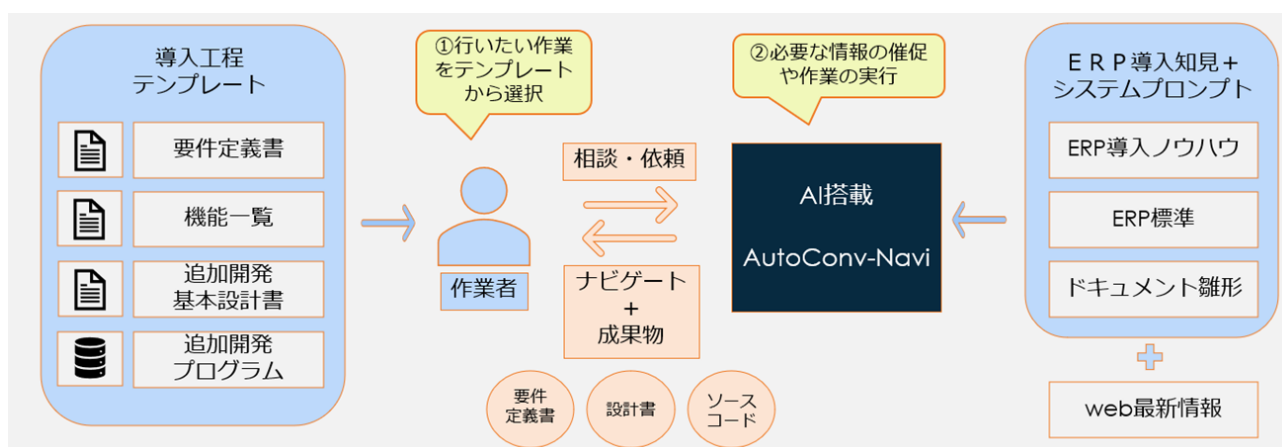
導入工程
テンプレート

要件定義書

機能一覧

追加開発
基本設計書

追加開発
プログラム

①行いたい作業をテンプレートから選択

作業者

相談・依頼

ナビゲート
+
成果物

要件
定義書

設計書

ソース
コード

②必要な情報の催促や作業の実行

AI搭載

AutoConv-Navi

ＥＲＰ導入知見＋
システムプロンプト

ERP導入ノウハウ

ERP標準

ドキュメント雛形

web最新情報